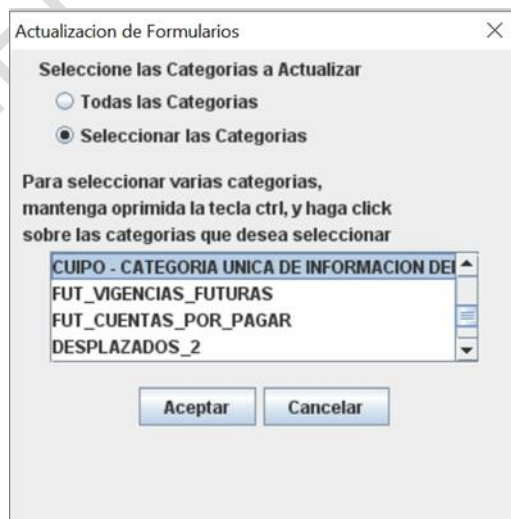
Actualizacion de Formularios
×

Seleccione las Categorias a Actualizar

Todas las Categorias

Seleccionar las Categorias

Para seleccionar varias categorias, mantenga oprimida la tecla ctrl, y haga click sobre las categorias que desea seleccionar

CUIPO - CATEGORIA UNICA DE INFORMACION DE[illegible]
FUT_VIGENCIAS_FUTURAS
FUT_CUENTAS_POR_PAGAR
DESPLAZADOS_2

Aceptar
Cancelar